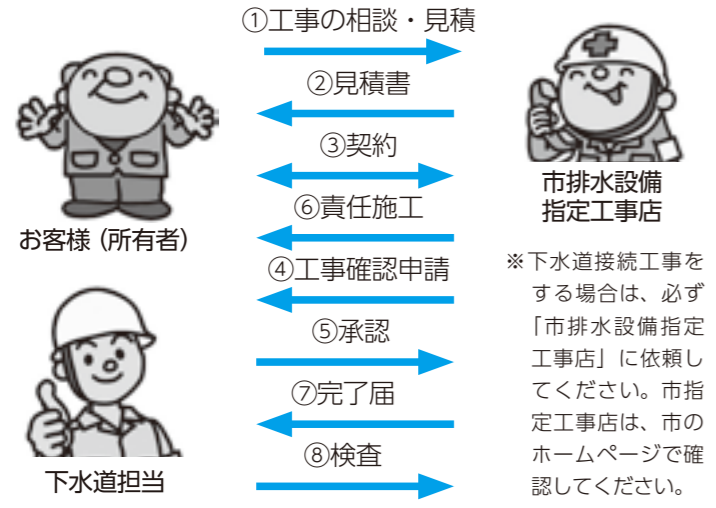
①工事の相談・見積

②見積書

③契約

⑥責任施工

④工事確認申請

⑤承認

⑦完了届

⑧検査

お客様（所有者）

下水道担当

市排水設備指定工事店

※下水道接続工事をする場合は、必ず「市排水設備指定工事店」に依頼してください。市指定工事店は、市のホームページで確認してください。